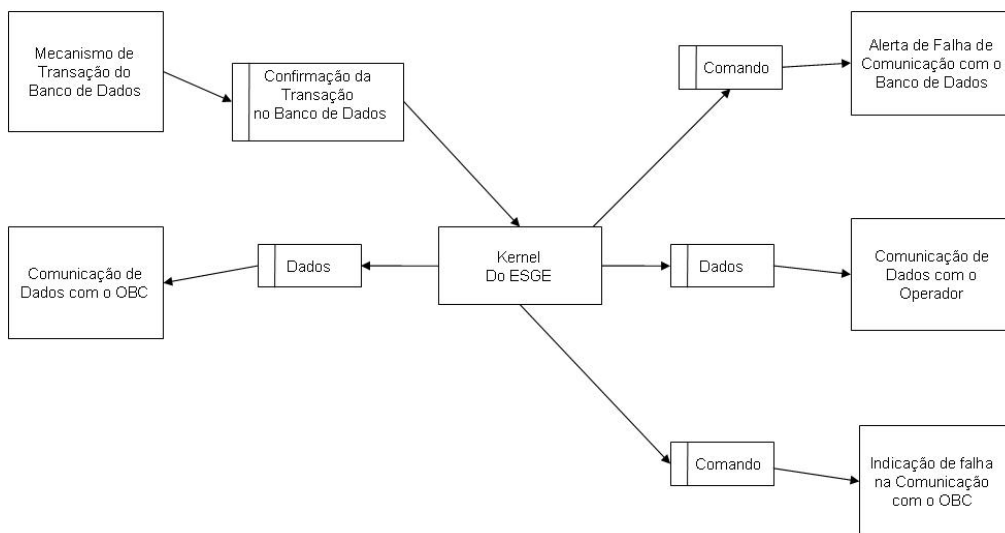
Mecanismo de Transação do Banco de Dados

Confirmação da Transação no Banco de Dados

Comando

Alerta de Falha de Comunicação com o Banco de Dados

Comunicação de Dados com o OBC

Dados

Kernel Do ESGE

Dados

Comunicação de Dados com o Operador

Comando

Indicação de falha na Comunicação com o OBC